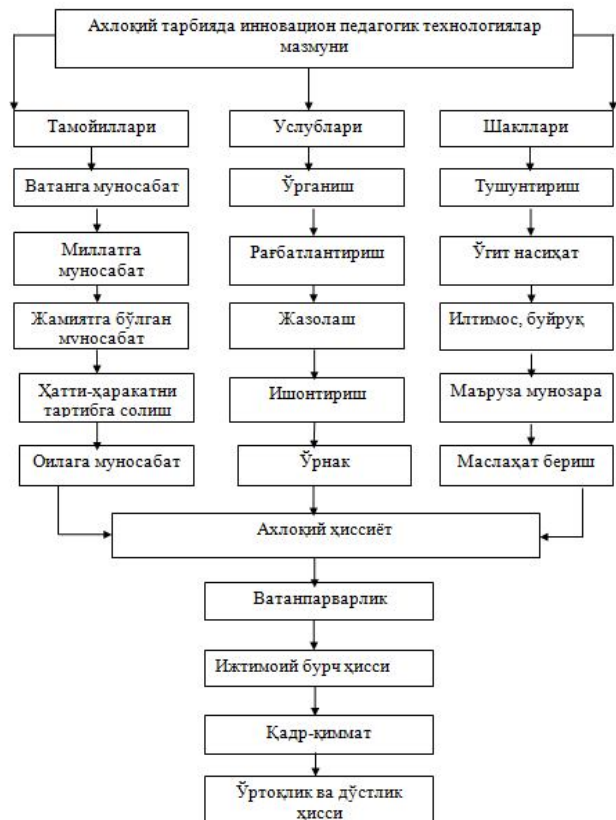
Ахлоқий тарбияда инновацион педагогик технологиялар мазмуни

Тамойиллари

Ватанга муносабат

Миллатга муносабат

Жамиятга бўлган муносабат

Ҳатти-ҳаракатни тартибга солиш

Оилага муносабат

Услублари

Ўрганиш

Рағбатлантириш

Жазолаш

Ишонтириш

Ўрнак

Шакллари

Тушунтириш

Ўгит насиҳат

Илтимос, буйруқ

Маъруза мунозара

Маслаҳат бериш

Ахлоқий ҳиссиёт

Ватанпарварлик

Ижтимоий бурч ҳисси

Қадр-қиммат

Ўртоқлик ва дўстлик ҳисси